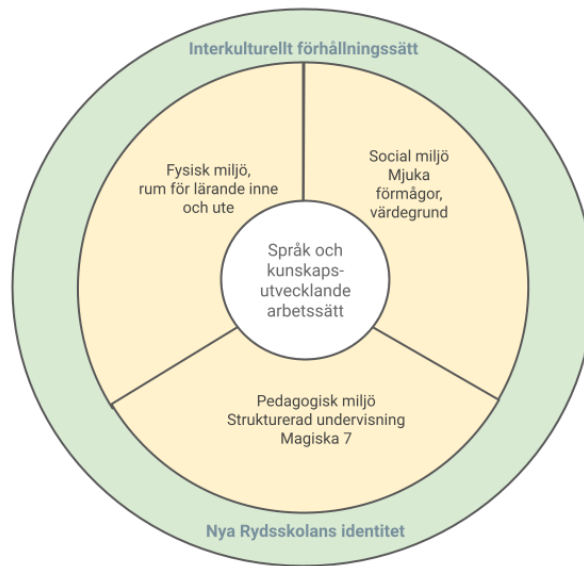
Interkulturellt förhållningssätt

Fysisk miljö, rum för lärande inne och ute

Social miljö
Mjuka förmågor, värdegrund

Språk och kunskapsutvecklande arbetssätt

Pedagogisk miljö
Strukturerad undervisning
Magiska 7

Nya Rydsskolans identitet